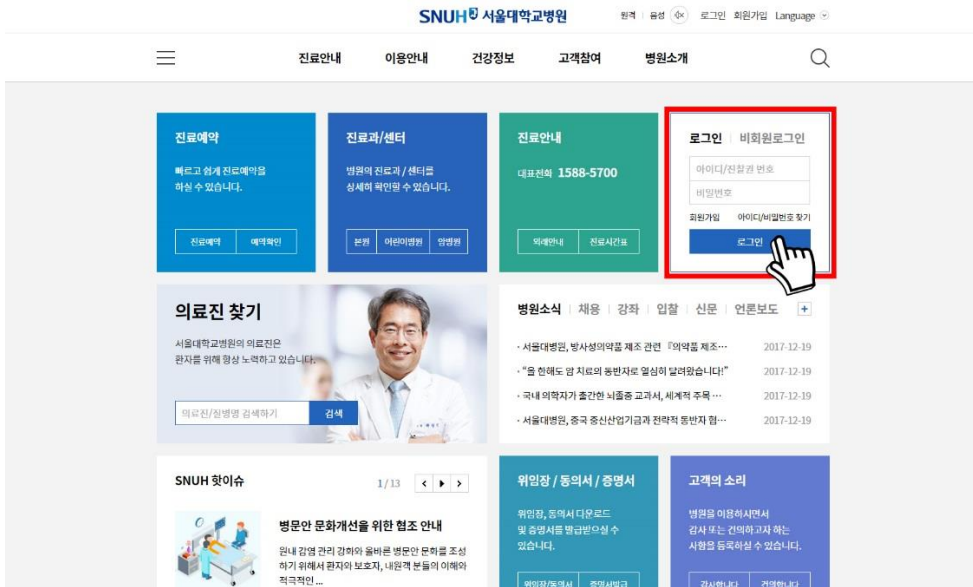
SNUH 서울대학교병원

원격 | 음성 로그인 회원가입 Language

진료안내 이용안내 건강정보 고객참여 병원소개

진료예약
빠르고 쉽게 진료예약을 하실 수 있습니다.
진료예약 예약확인

진료과/센터
병원의 진료과/센터를 상세히 확인할 수 있습니다.
본원 어린이병원 암병원

진료안내
대표전화 1588-5700
외래안내 진료시간표

로그인 | 비회원로그인
아이디/진찰권 번호
비밀번호
회원가입 아이디/비밀번호 찾기
로그인

의료진 찾기
서울대학교병원의 의료진은 환자를 위해 항상 노력하고 있습니다.
의료진/질병명 검색하기 검색

병원소식 | 채용 | 강좌 | 입찰 | 신문 | 언론보도 +
· 서울대병원, 방사성의약품 제조 관련 『의약품 제조… 2017-12-19
· "올 한해도 암 치료의 동반자로 열심히 달려왔습니다!" 2017-12-19
· 국내 의학자가 출간한 뇌졸중 교과서, 세계적 주목 … 2017-12-19
· 서울대병원, 중국 중신산업기금과 전략적 동반자 협… 2017-12-19

SNUH 핫이슈
1/13
병문안 문화개선을 위한 협조 안내
원내 감염 관리 강화와 올바른 병문안 문화를 조성하기 위해서 환자와 보호자, 내원객 분들의 이해와 적극적인 ...

위임장 / 동의서 / 증명서
위임장, 동의서 다운로드 및 증명서를 발급받으실 수 있습니다.
위임장/동의서 증명서발급

고객의 소리
병원을 이용하시면서 감사 또는 건의하고자 하는 사항을 등록하실 수 있습니다.
감사합니다 건의합니다